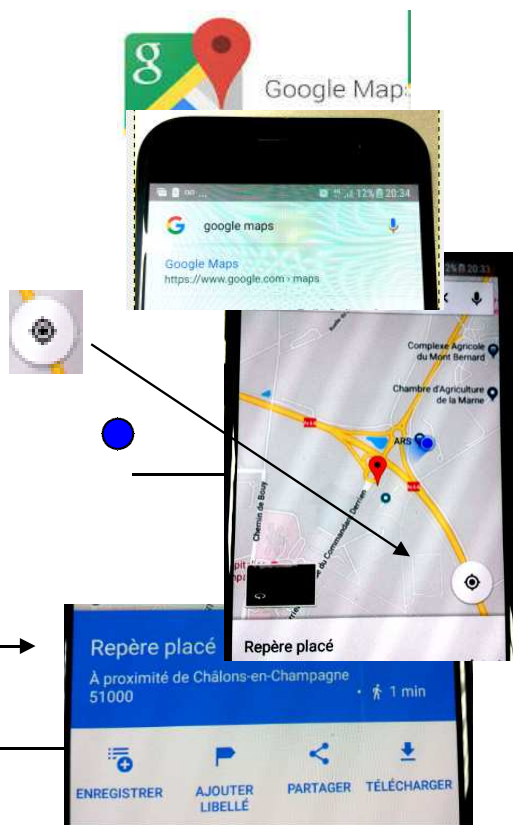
Google Maps

12% 20:34

google maps

Google Maps
https://www.google.com › maps

12% 20:33

Complexe Agricole du Mont Bernard

Chambre d'Agriculture de la Marne

ARS

Chemin de Bouy

du Commandant Derrien

Repère placé

Repère placé
À proximité de Châlons-en-Champagne 51000
1 min

ENREGISTRER
AJOUTER LIBELLÉ
PARTAGER
TÉLÉCHARGER